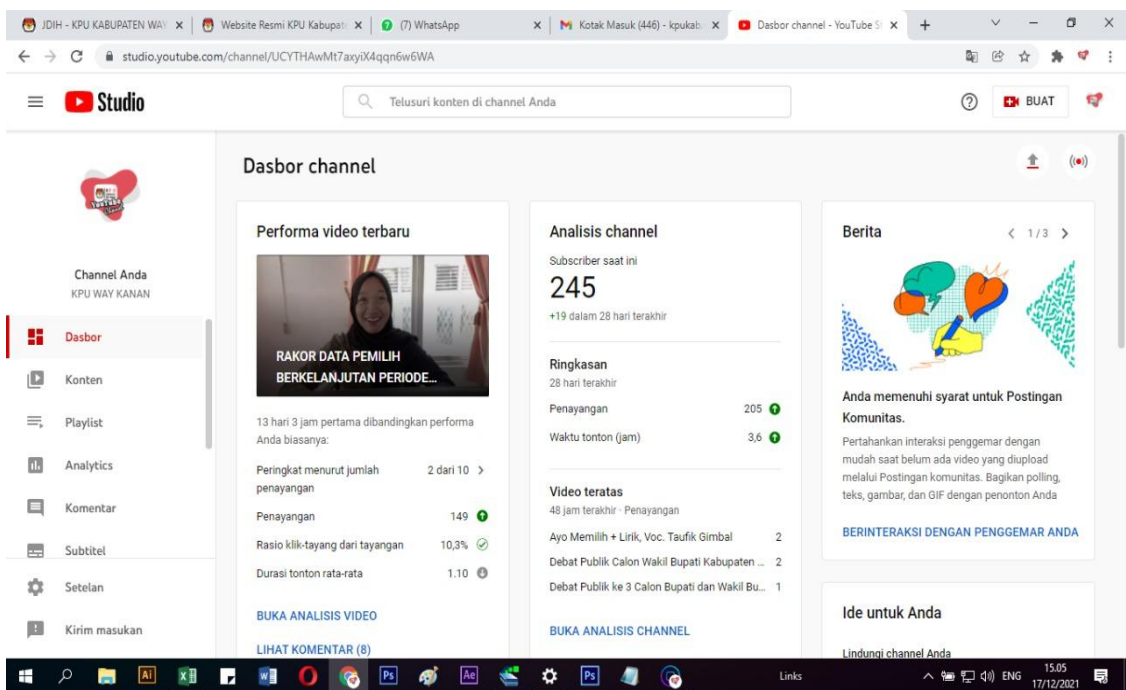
JDIH - KPU KABUPATEN WAY × | Website Resmi KPU Kabupat × | (7) WhatsApp × | Kotak Masuk (446) - kpukab × | Dasbor channel - YouTube S × | +

studio.youtube.com/channel/UCYTHAwMt7axyiX4qqn6w6WA

Studio

Telusuri konten di channel Anda

BUAT

Dasbor channel

Channel Anda
KPU WAY KANAN

Dasbor
Konten
Playlist
Analytics
Komentar
Subtitel
Setelan
Kirim masukan

Performa video terbaru

RAKOR DATA PEMILIH BERKELANJUTAN PERIODE...

13 hari 3 jam pertama dibandingkan performa Anda biasanya:

Peringkat menurut jumlah penayangan 2 dari 10 >
Penayangan 149
Rasio klik-tayang dari tayangan 10,3%
Durasi tonton rata-rata 1.10

BUKA ANALISIS VIDEO
LIHAT KOMENTAR (8)

Analisis channel
Subscriber saat ini
245
+19 dalam 28 hari terakhir

Ringkasan
28 hari terakhir
Penayangan 205
Waktu tonton (jam) 3,6

Video teratas
48 jam terakhir · Penayangan
Ayo Memilih + Lirik, Voc. Taufik Gimbal 2
Debat Publik Calon Wakil Bupati Kabupaten ... 2
Debat Publik ke 3 Calon Bupati dan Wakil Bu... 1

BUKA ANALISIS CHANNEL

Berita
< 1/3 >

Anda memenuhi syarat untuk Postingan Komunitas.
Pertahankan interaksi penggemar dengan mudah saat belum ada video yang diupload melalui Postingan komunitas. Bagikan polling, teks, gambar, dan GIF dengan penonton Anda

BERINTERAKSI DENGAN PENGGEMAR ANDA

Ide untuk Anda
Lindungi channel Anda

Links
ENG 15.05 17/12/2021